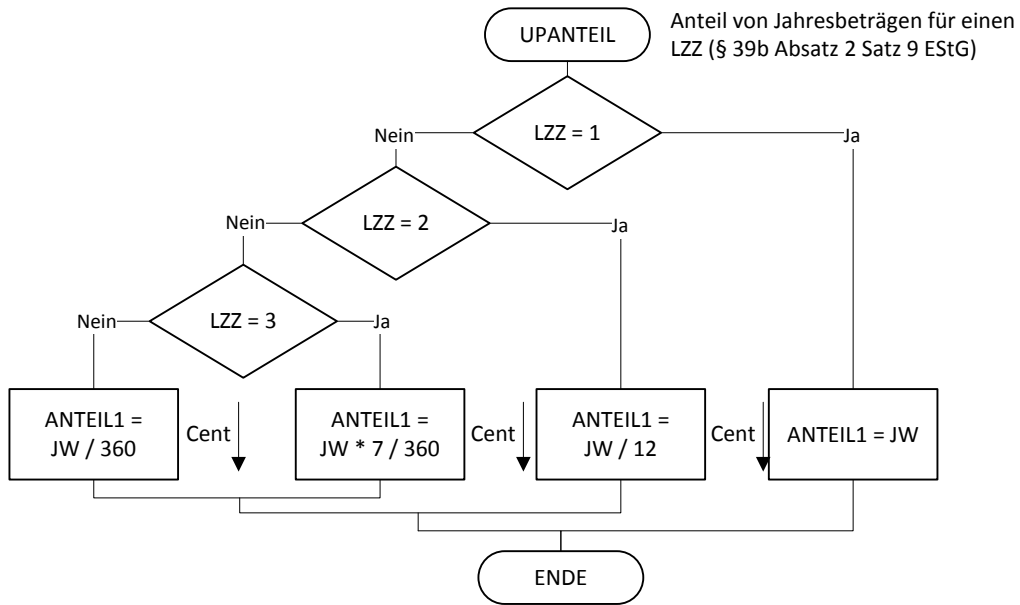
UPANTEIL

Anteil von Jahresbeträgen für einen LZZ (§ 39b Absatz 2 Satz 9 EStG)

Nein
LZZ = 1
Ja

Nein
LZZ = 2
Ja

Nein
LZZ = 3
Ja

ANTEIL1 = JW / 360
Cent
ANTEIL1 = JW * 7 / 360
Cent
ANTEIL1 = JW / 12
Cent
ANTEIL1 = JW

ENDE